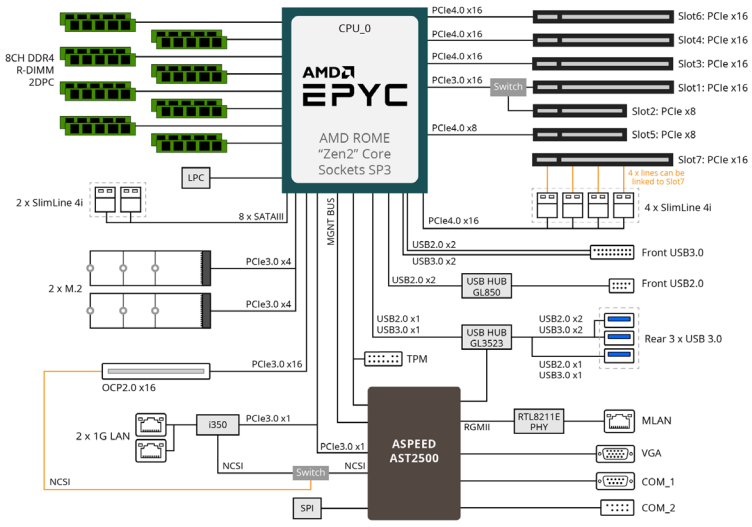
CPU_0

AMD EPYC

AMD ROME
"Zen2" Core
Sockets SP3

8CH DDR4
R-DIMM
2DPC

PCIe4.0 x16
PCIe4.0 x16
PCIe4.0 x16
PCIe3.0 x16
Switch
PCIe4.0 x8

Slot6: PCIe x16
Slot4: PCIe x16
Slot3: PCIe x16
Slot1: PCIe x16
Slot2: PCIe x8
Slot5: PCIe x8
Slot7: PCIe x16

4 x lines can be linked to Slot7

4 x SlimLine 4i

LPC

2 x SlimLine 4i

8 x SATAIII

MGNT BUS

PCIe4.0 x16

USB2.0 x2
USB3.0 x2
Front USB3.0

USB2.0 x2
USB HUB
GL850
Front USB2.0

2 x M.2
PCIe3.0 x4
PCIe3.0 x4

USB2.0 x1
USB3.0 x1
USB HUB
GL3523
USB2.0 x2
USB3.0 x2
USB2.0 x1
USB3.0 x1
Rear 3 x USB 3.0

TPM

OCP2.0 x16
PCIe3.0 x16

2 x 1G LAN
i350
PCIe3.0 x1
PCIe3.0 x1

ASPEED
AST2500

RGMII
RTL8211E
PHY
MLAN

VGA
COM_1
COM_2

NCSI
Switch
NCSI
NCSI

SPI